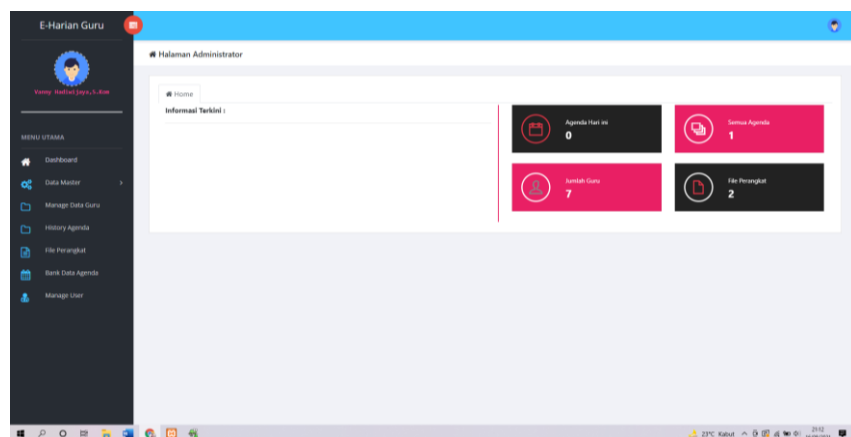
E-Harian Guru

Vonny Hadiwijaya,S.Kom

MENU UTAMA

Dashboard

Data Master

Manage Data Guru

History Agenda

File Perangkat

Bank Data Agenda

Manage User

Halaman Administrator

Home

Informasi Terkini :

Agenda Hari ini
0

Semua Agenda
1

Jumlah Guru
7

File Perangkat
2

23°C Kabut

21:12
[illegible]